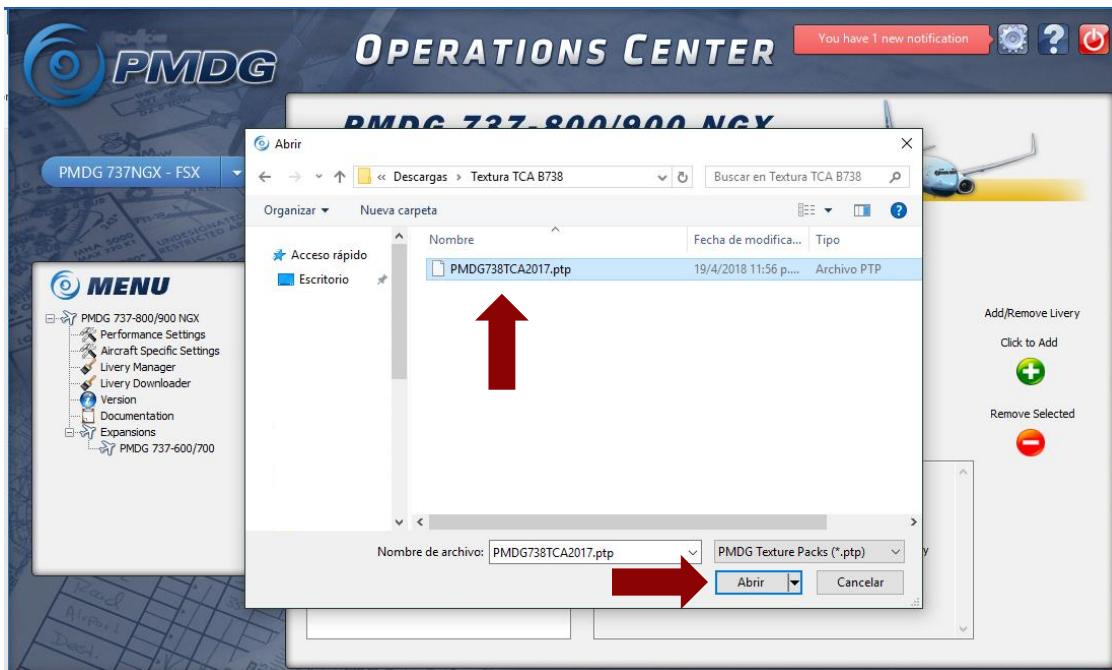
PMDG

OPERATIONS CENTER

You have 1 new notification

PMDG 737NGX - FSX

PMDG 737-800/900 NGX

MENU

PMDG 737-800/900 NGX
Performance Settings
Aircraft Specific Settings
Livery Manager
Livery Downloader
Version
Documentation
Expansions
PMDG 737-600/700

Add/Remove Livery
Click to Add
Remove Selected

Abrir

« Descargas › Textura TCA B738

Buscar en Textura TCA B738

Organizar ▾ Nueva carpeta

Acceso rápido
Escritorio

| Nombre | Fecha de modifica... | Tipo |
|---|---|---|
| PMDG738TCA2017.ptp | 19/4/2018 11:56 p.... | Archivo PTP |

Nombre de archivo: PMDG738TCA2017.ptp

PMDG Texture Packs (*.ptp)

Abrir

Cancelar